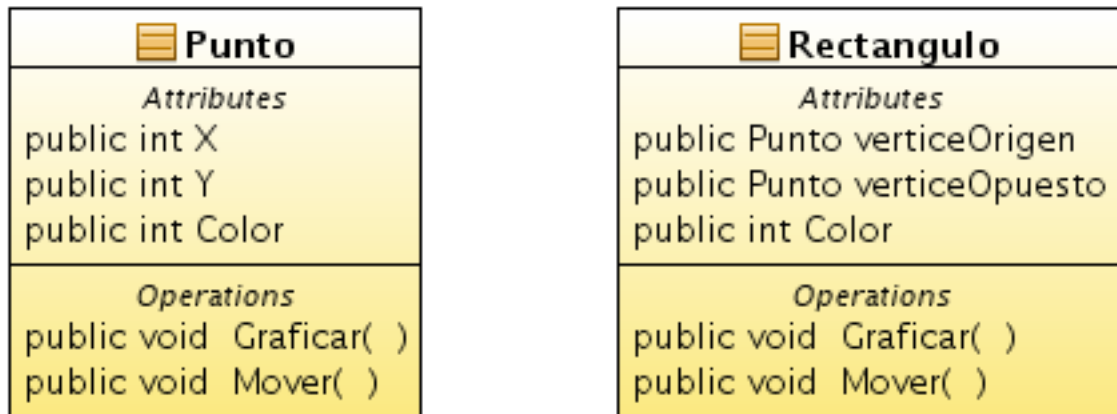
Punto
Attributes
public int X
public int Y
public int Color
Operations
public void Graficar( )
public void Mover( )

Rectangulo
Attributes
public Punto verticeOrigen
public Punto verticeOpuesto
public int Color
Operations
public void Graficar( )
public void Mover( )